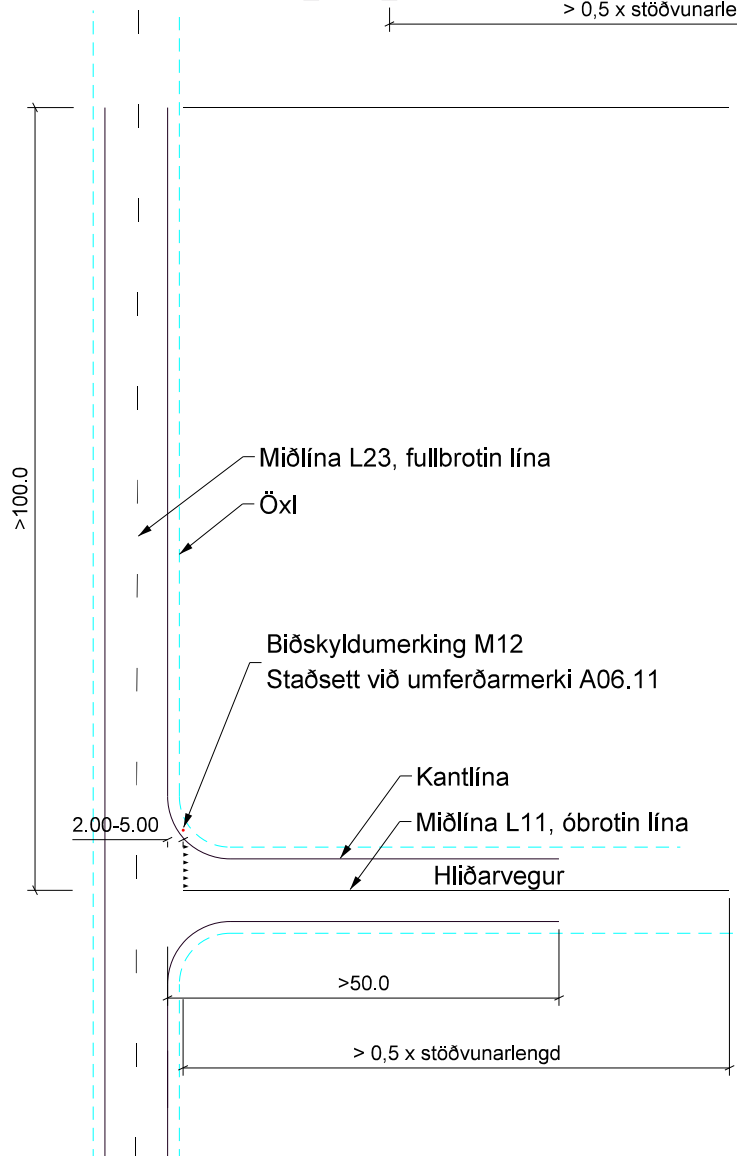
> 0,5 x stöðvunarle

>100.0

Miðlína L23, fullbrotin lína

Öxl

Biðskyldumerking M12
Staðsett við umferðarmerki A06.11

Kantlína

2.00-5.00

Miðlína L11, óbrotin lína

Hliðarvegur

>50.0

> 0,5 x stöðvunarlengd